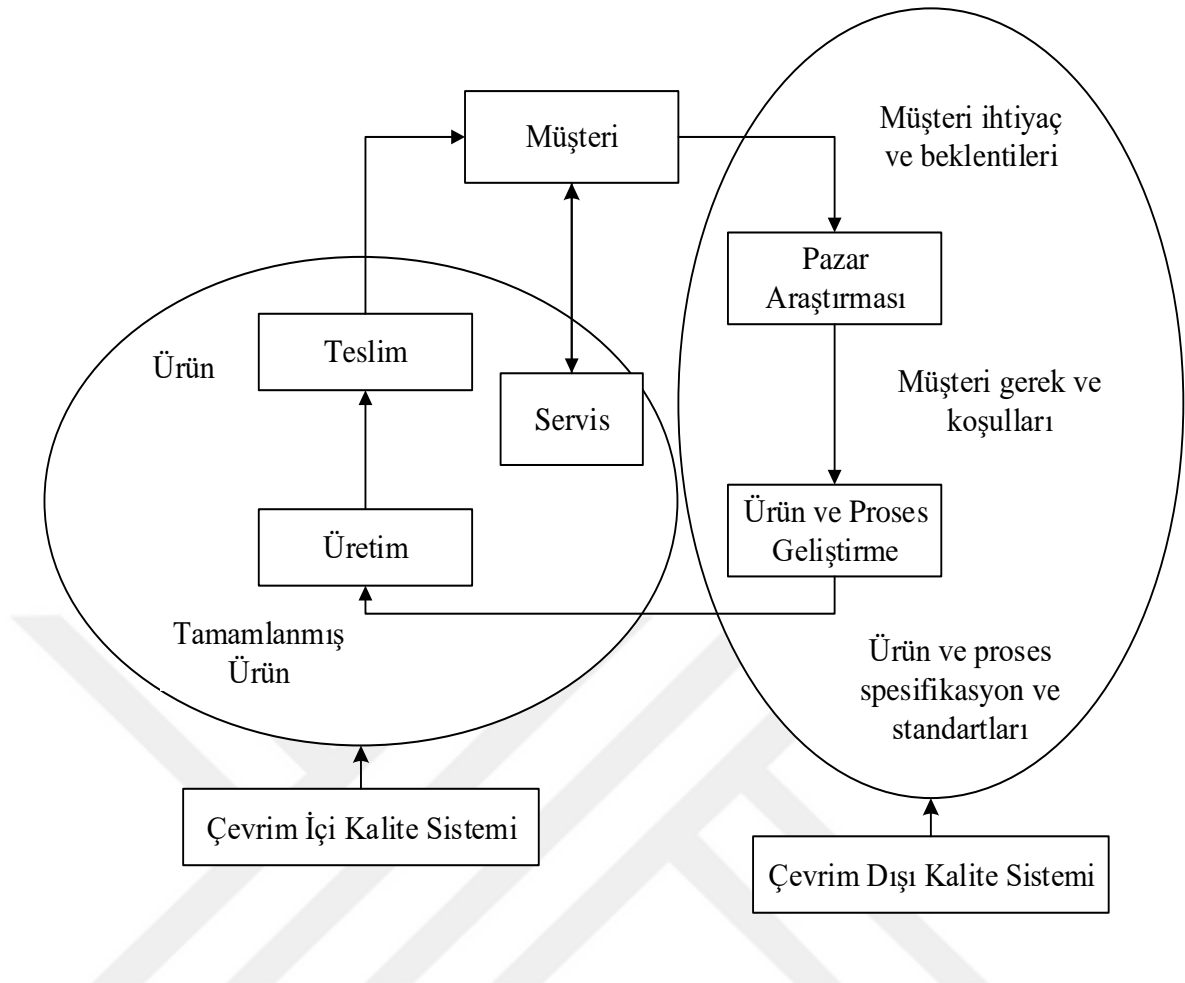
Müşteri

Müşteri ihtiyaç ve beklentileri

Pazar Araştırması

Müşteri gerek ve koşulları

Ürün ve Proses Geliştirme

Ürün ve proses spesifikasyon ve standartları

Ürün

Teslim

Servis

Üretim

Tamamlanmış Ürün

Çevrim İçi Kalite Sistemi

Çevrim Dışı Kalite Sistemi